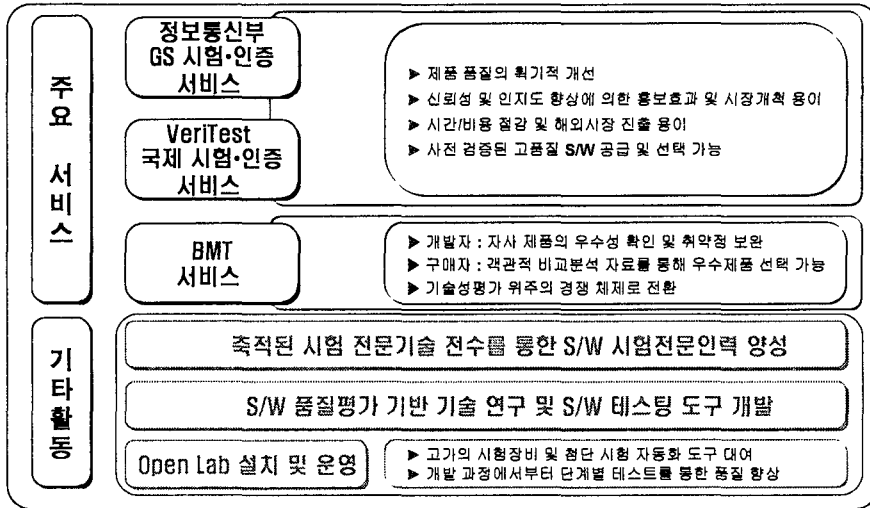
주요 서비스

정보통신부 GS 시험·인증 서비스

VeriTest 국제 시험·인증 서비스

▶ 제품 품질의 획기적 개선
▶ 신뢰성 및 인지도 향상에 의한 홍보효과 및 시장개척 용이
▶ 시간/비용 절감 및 해외시장 진출 용이
▶ 사전 검증된 고품질 S/W 공급 및 선택 가능

BMT 서비스

▶ 개발자 : 자사 제품의 우수성 확인 및 취약점 보완
▶ 구매자 : 객관적 비교분석 자료를 통해 우수제품 선택 가능
▶ 기술성평가 위주의 경쟁 체제로 전환

기타 활동

축적된 시험 전문기술 전수를 통한 S/W 시험전문인력 양성

S/W 품질평가 기반 기술 연구 및 S/W 테스팅 도구 개발

Open Lab 설치 및 운영

▶ 고가의 시험장비 및 첨단 시험 자동화 도구 대여
▶ 개발 과정에서부터 단계별 테스트를 통한 품질 향상